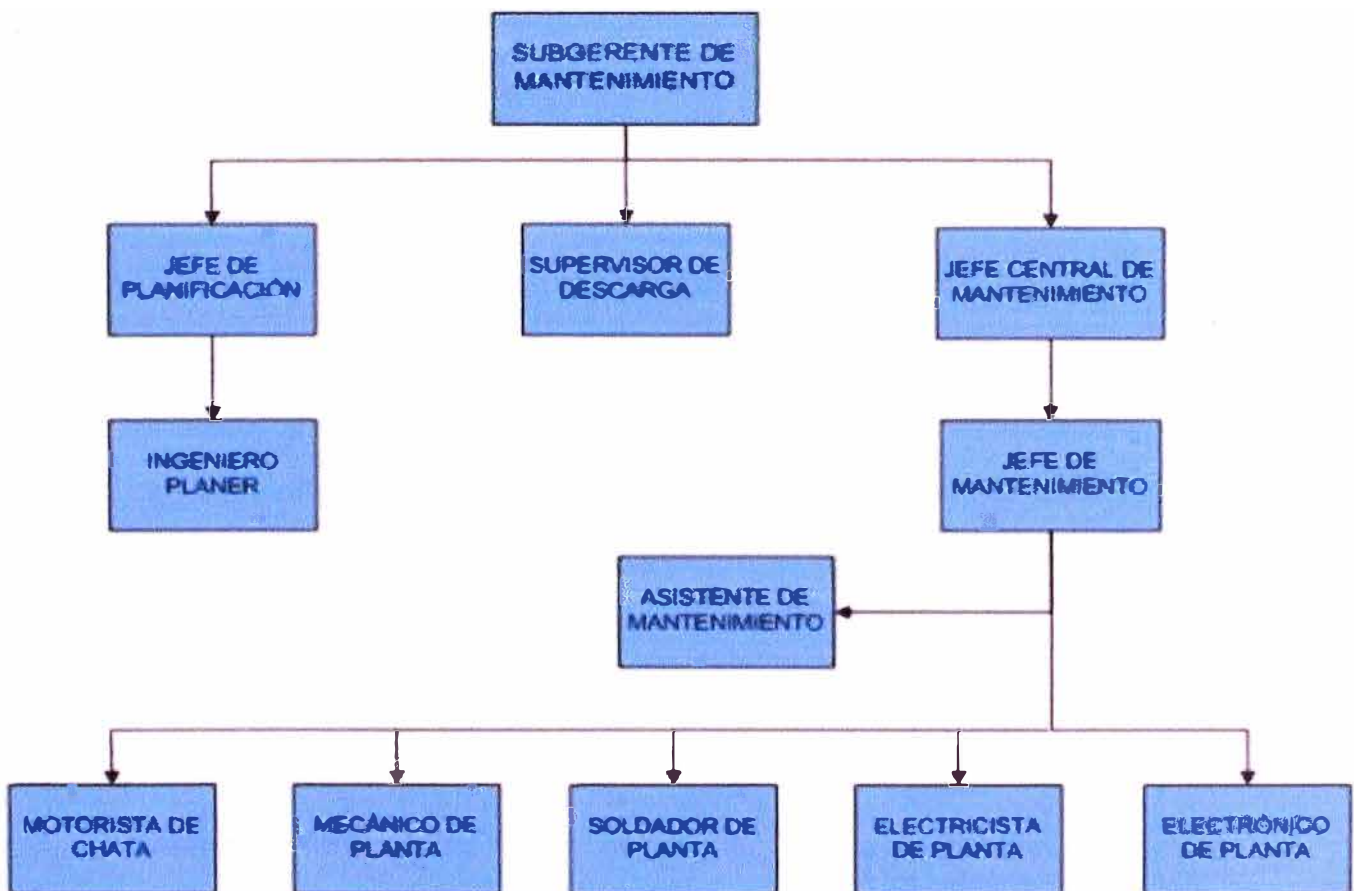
SUBGERENTE DE MANTENIMIENTO

JEFE DE PLANIFICACIÓN

SUPERVISOR DE DESCARGA

JEFE CENTRAL DE MANTENIMIENTO

INGENIERO PLANER

JEFE DE MANTENIMIENTO

ASISTENTE DE MANTENIMIENTO

MOTORISTA DE CHATA

MECÁNICO DE PLANTA

SOLDADOR DE PLANTA

ELECTRICISTA DE PLANTA

ELECTRÓNICO DE PLANTA